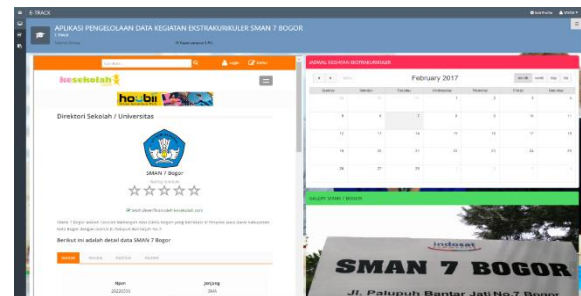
E-TRACK

APLIKASI PENGELOLAAN DATA KEGIATAN EKSTRAKURIKULER SMAN 7 BOGOR

E-TRACK

kesekolah

Login

Daftar

hoobii

Direktori Sekolah / Universitas

SMAN 7 Bogor

Berikut ini adalah detail data SMAN 7 Bogor

Npsn

Jenjang

SMA

JADWAL KEGIATAN EKSTRAKURIKULER

February 2017

| Sunday | Monday | Tuesday | Wednesday | Thursday | Friday | Saturday |
|---|---|---|---|---|---|---|
| 29 | 30 | 31 | 1 | 2 | 3 | 4 |
| 5 | 6 | 7 | 8 | 9 | 10 | 11 |
| 12 | 13 | 14 | 15 | 16 | 17 | 18 |
| 19 | 20 | 21 | 22 | 23 | 24 | 25 |
| 26 | 27 | 28 | 1 | 2 | 3 | 4 |

GALLERY SMAN 7 BOGOR

SMAN 7 BOGOR

Jl. Palupuh Bantar Jati No.7 Bogor